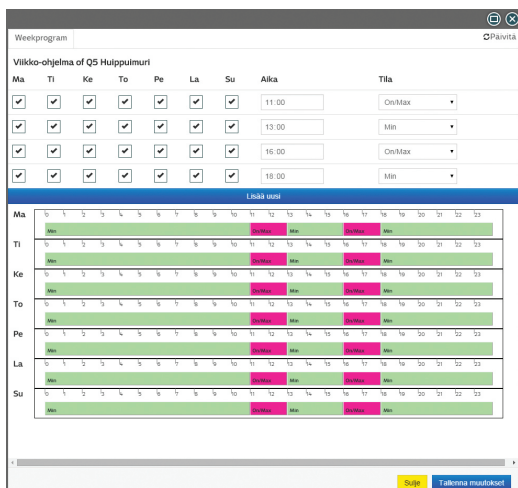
Weekprogram

Päivitä

Viikko-ohjelma of Q5 Huippuimuri

| Ma | Ti | Ke | To | Pe | La | Su | Aika | Tila |
|---|---|---|---|---|---|---|---|---|
| ✔ | ✔ | ✔ | ✔ | ✔ | ✔ | ✔ | 11:00 | On/Max |
| ✔ | ✔ | ✔ | ✔ | ✔ | ✔ | ✔ | 13:00 | Min |
| ✔ | ✔ | ✔ | ✔ | ✔ | ✔ | ✔ | 16:00 | On/Max |
| ✔ | ✔ | ✔ | ✔ | ✔ | ✔ | ✔ | 18:00 | Min |

Lisää uusi

Ma 0 1 2 3 4 5 6 7 8 9 10 11 12 13 14 15 16 17 18 19 20 21 22 23
Min On/Max Min On/Max Min

Ti 0 1 2 3 4 5 6 7 8 9 10 11 12 13 14 15 16 17 18 19 20 21 22 23
Min On/Max Min On/Max Min

Ke 0 1 2 3 4 5 6 7 8 9 10 11 12 13 14 15 16 17 18 19 20 21 22 23
Min On/Max Min On/Max Min

To 0 1 2 3 4 5 6 7 8 9 10 11 12 13 14 15 16 17 18 19 20 21 22 23
Min On/Max Min On/Max Min

Pe 0 1 2 3 4 5 6 7 8 9 10 11 12 13 14 15 16 17 18 19 20 21 22 23
Min On/Max Min On/Max Min

La 0 1 2 3 4 5 6 7 8 9 10 11 12 13 14 15 16 17 18 19 20 21 22 23
Min On/Max Min On/Max Min

Su 0 1 2 3 4 5 6 7 8 9 10 11 12 13 14 15 16 17 18 19 20 21 22 23
Min On/Max Min On/Max Min

Sulje Tallenna muutokset